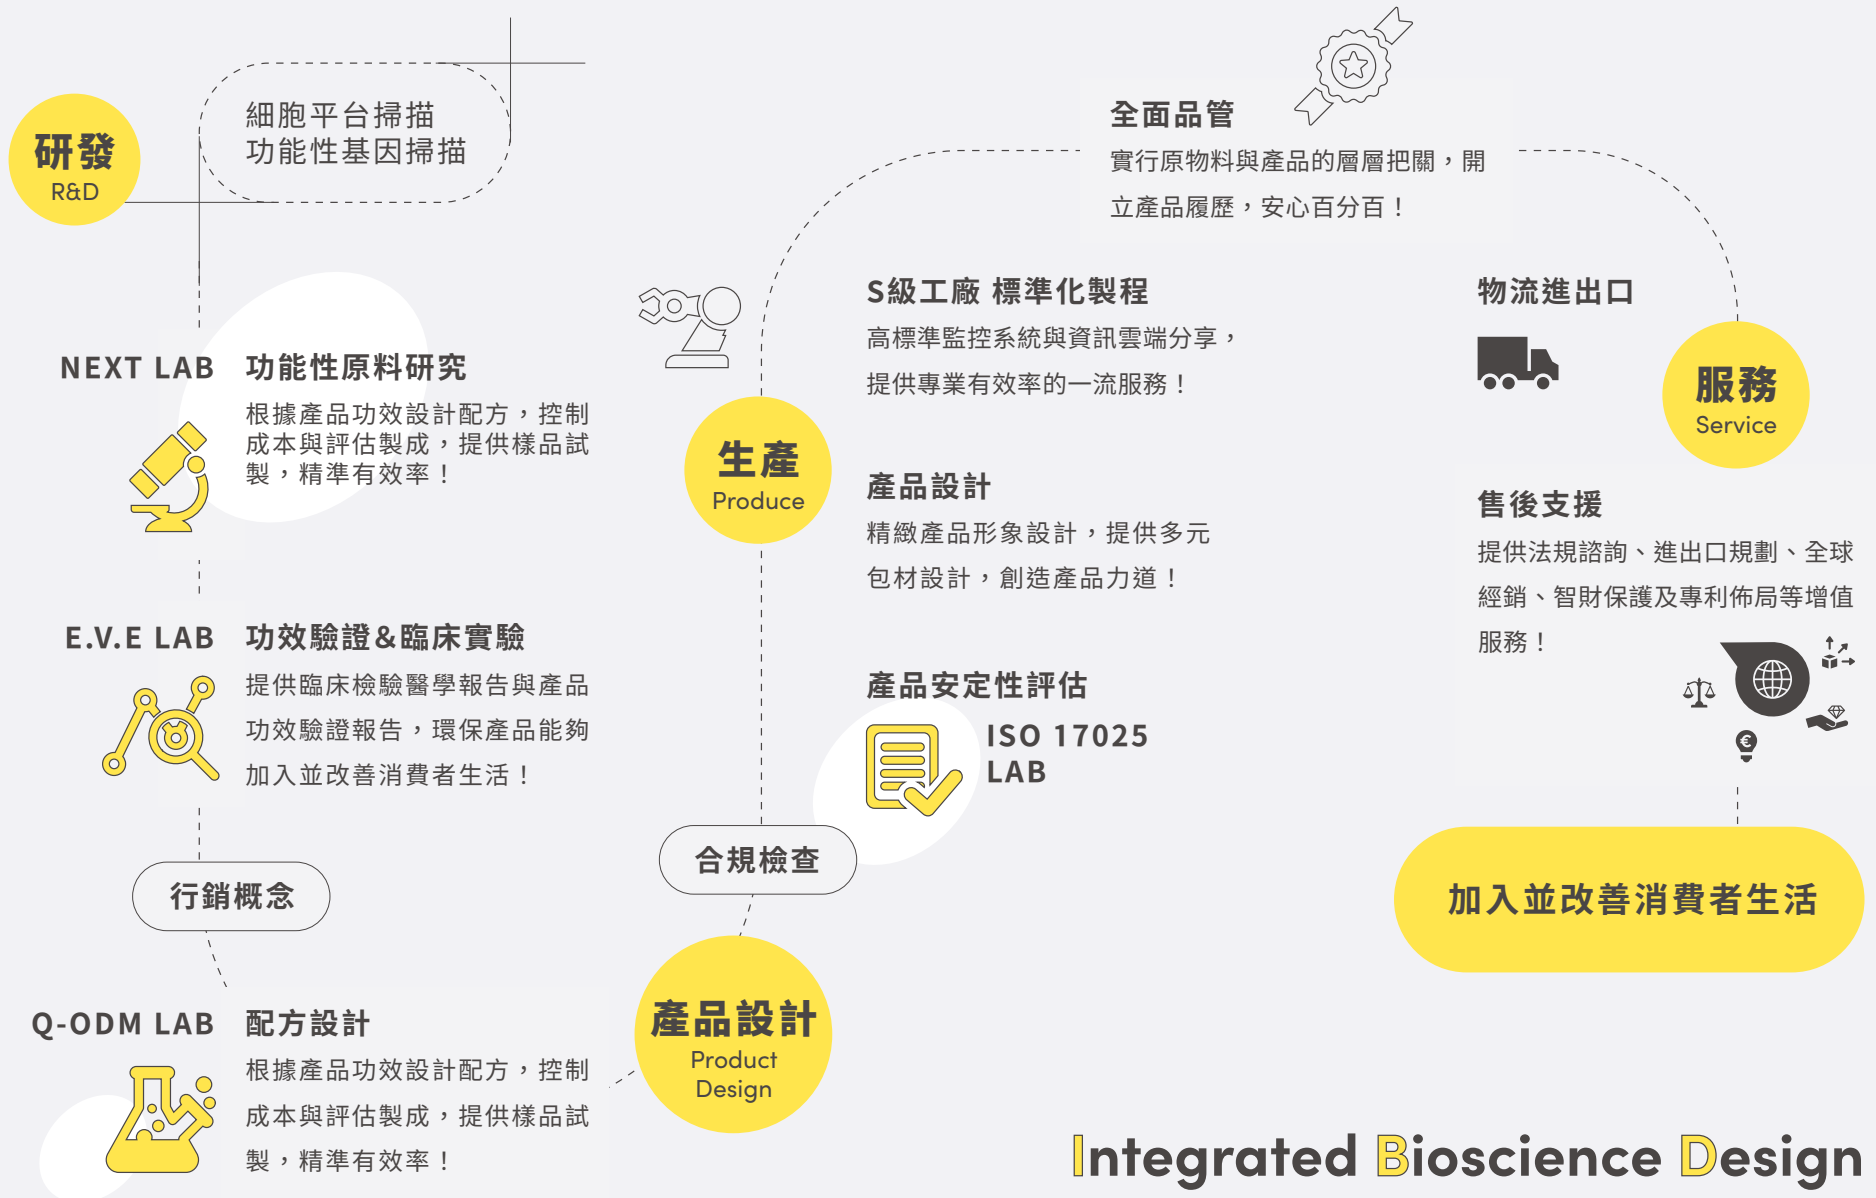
研發
R&D

細胞平台掃描
功能性基因掃描

NEXT LAB 功能性原料研究
根據產品功效設計配方，控制成本與評估製成，提供樣品試製，精準有效率！

E.V.E LAB 功效驗證&臨床實驗
提供臨床檢驗醫學報告與產品功效驗證報告，環保產品能夠加入並改善消費者生活！

行銷概念

Q-ODM LAB 配方設計
根據產品功效設計配方，控制成本與評估製成，提供樣品試製，精準有效率！

產品設計
Product Design

合規檢查

生產
Produce

全面品管
實行原物料與產品的層層把關，開立產品履歷，安心百分百！

S級工廠 標準化製程
高標準監控系統與資訊雲端分享，提供專業有效率的一流服務！

產品設計
精緻產品形象設計，提供多元包材設計，創造產品力道！

產品安定性評估
ISO 17025 LAB

物流進出口

服務
Service

售後支援
提供法規諮詢、進出口規劃、全球經銷、智財保護及專利佈局等增值服務！

加入並改善消費者生活

Integrated Bioscience Design